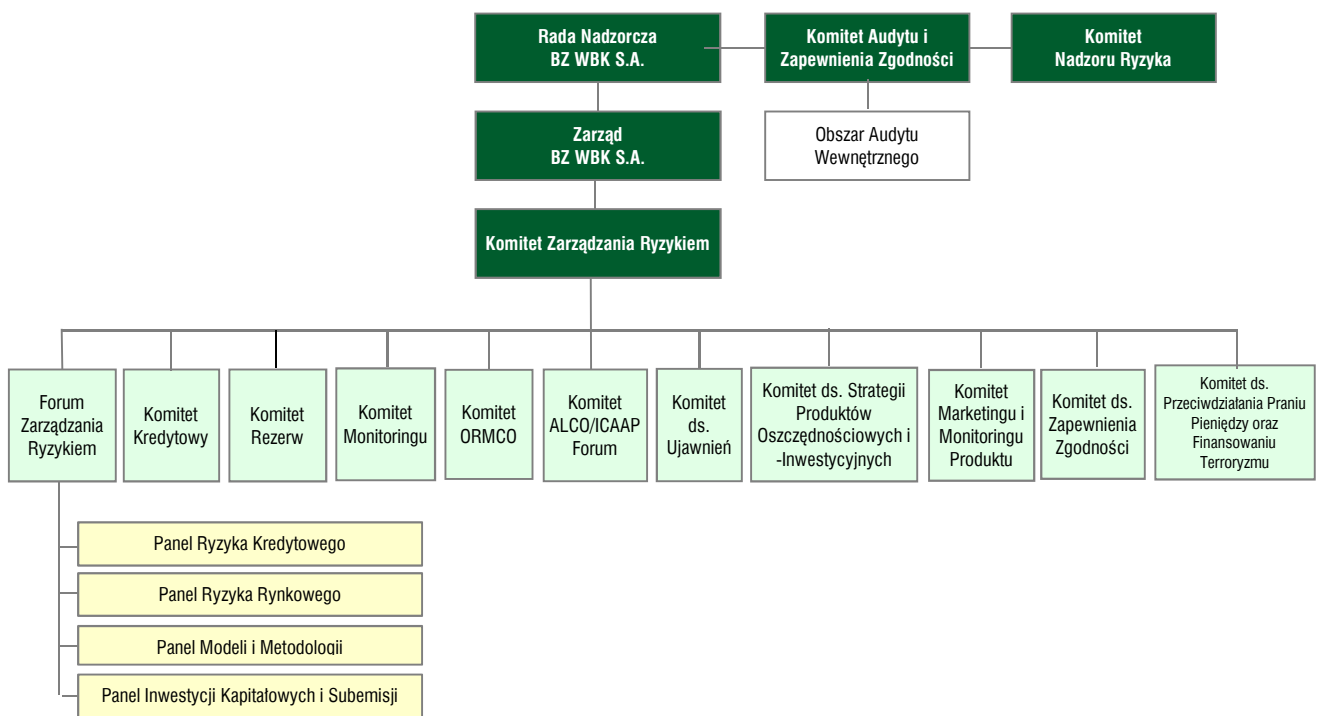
Rada Nadzorcza BZ WBK S.A.

Komitet Audytu i Zapewnienia Zgodności

Komitet Nadzoru Ryzyka

Obszar Audytu Wewnętrznego

Zarząd BZ WBK S.A.

Komitet Zarządzania Ryzykiem

Forum Zarządzania Ryzykiem

Komitet Kredytowy

Komitet Rezerw

Komitet Monitoringu

Komitet ORMCO

Komitet ALCO/ICAAP Forum

Komitet ds. Ujawnień

Komitet ds. Strategii Produktów Oszczędnościowych i -Inwestycyjnych

Komitet Marketingu i Monitoringu Produktu

Komitet ds. Zapewnienia Zgodności

Komitet ds. Przeciwdziałania Praniu Pieniędzy oraz Finansowaniu Terroryzmu

Panel Ryzyka Kredytowego

Panel Ryzyka Rynkowego

Panel Modeli i Metodologii

Panel Inwestycji Kapitałowych i Subemisji